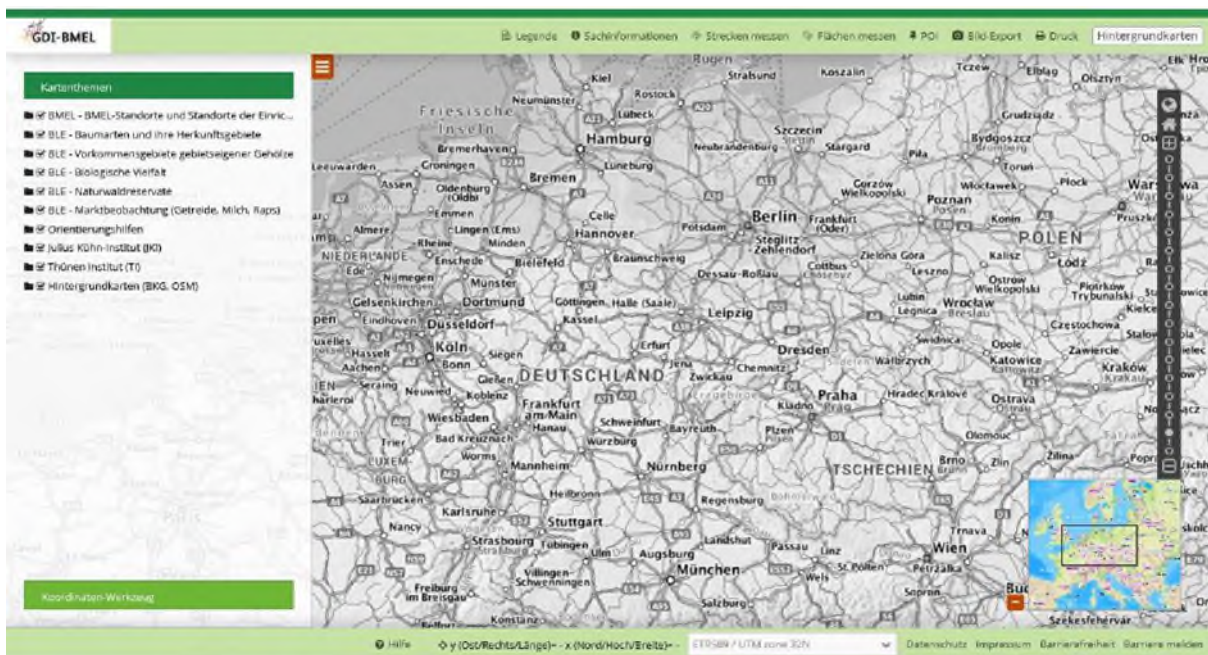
GDI-BMEL

Legende  Sachinformationen  Strecken messen  Flächen messen  POI  Bild-Export  Druck  Hintergrundkarten

Kartenthemen

BMEL - BMEL-Standorte und Standorte der Einric...
BLE - Baumarten und ihre Herkunftsgebiete
BLE - Vorkommensgebiete gebietseigener Gehölze
BLE - Biologische Vielfalt
BLE - Naturwaldreservate
BLE - Marktbeobachtung (Getreide, Milch, Raps)
Orientierungshilfen
Julius Kühn-Institut (JKI)
Thünen Institut (TI)
Hintergrundkarten (BKG, OSM)

Koordinaten-Werkzeug

Rügen Kiel Stralsund Koszalin Tczew Elbląg Olsztyn Friesische Inseln Neumünster Rostock Lübeck Hamburg Szczecin Bydgoszcz Grudziądz Bremerhaven Neubrandenburg Stargard Piła Toruń Leeuwarden Groningen Bremen Lüneburg Gorzów Wielkopolski Włocławek Płock Warszawa Assen Oldenburg (Oldb) Poznań Emmen Celle Berlin Frankfurt (Oder) Konin Almere Lingen (Ems) Hannover Potsdam Steglitz-Zehlendorf Zielona Góra Kalisz POLEN Łódź Rheine Minden NIEDERLANDE Enschede Bielefeld Braunschweig Cottbus Leszno Ede Nijmegen Münster Dessau-Roßlau Ostrów Wielkopolski Piotrków Trybunalski Gelsenkirchen Dortmund Göttingen Halle (Saale) Lubin Wrocław Legnica Eindhoven Düsseldorf Kassel Leipzig Kielce Częstochowa Köln Siegen Erfurt Dresden Wałbrzych Opole Hasselt Aachen Bonn Jena Chemnitz Katowice Zawiercie Seraing Gießen DEUTSCHLAND Zwickau Kraków Neuwied Koblenz Frankfurt am Main Kladno Praha Hradec Králové Ostrava Wiesbaden Hanau Schweinfurt Bayreuth Plzeň Bad Kreuznach Würzburg Olomouc Trier Worms LUXEMBURG Mannheim Nürnberg TSCHECHIEN Brno Zlín Žilina Saarbrücken Heilbronn Regensburg Karlsruhe Nancy Stuttgart Trnava Strasbourg Tübingen Ulm Augsburg Landshut Passau Linz Wien Villingen-Schwenningen München Wels St. Pölten Petržalka Freiburg im Breisgau Konstanz Salzburg Sopron Szekesfehervar

Hilfe  y (Ost/Rechts/Länge)- - x (Nord/Hoch/Breite)- -  ETRS89 / UTM zone 32N  Datenschutz  Impressum  Barrierefreiheit  Barriere melden